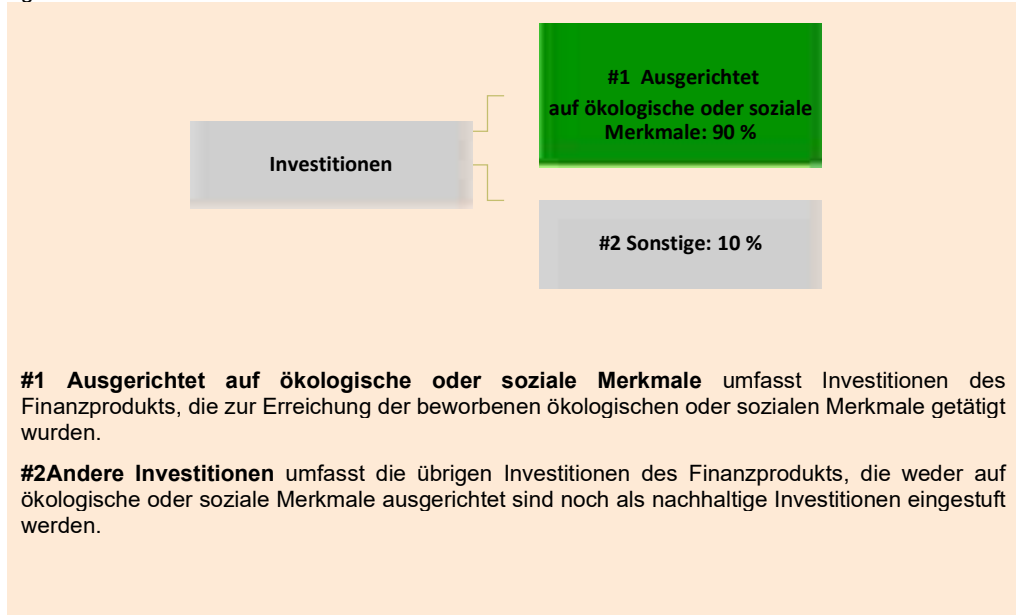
Investitionen

#1 Ausgerichtet auf ökologische oder soziale Merkmale: 90 %

#2 Sonstige: 10 %

**#1 Ausgerichtet auf ökologische oder soziale Merkmale** umfasst Investitionen des Finanzprodukts, die zur Erreichung der beworbenen ökologischen oder sozialen Merkmale getätigt wurden.

**#2Andere Investitionen** umfasst die übrigen Investitionen des Finanzprodukts, die weder auf ökologische oder soziale Merkmale ausgerichtet sind noch als nachhaltige Investitionen eingestuft werden.